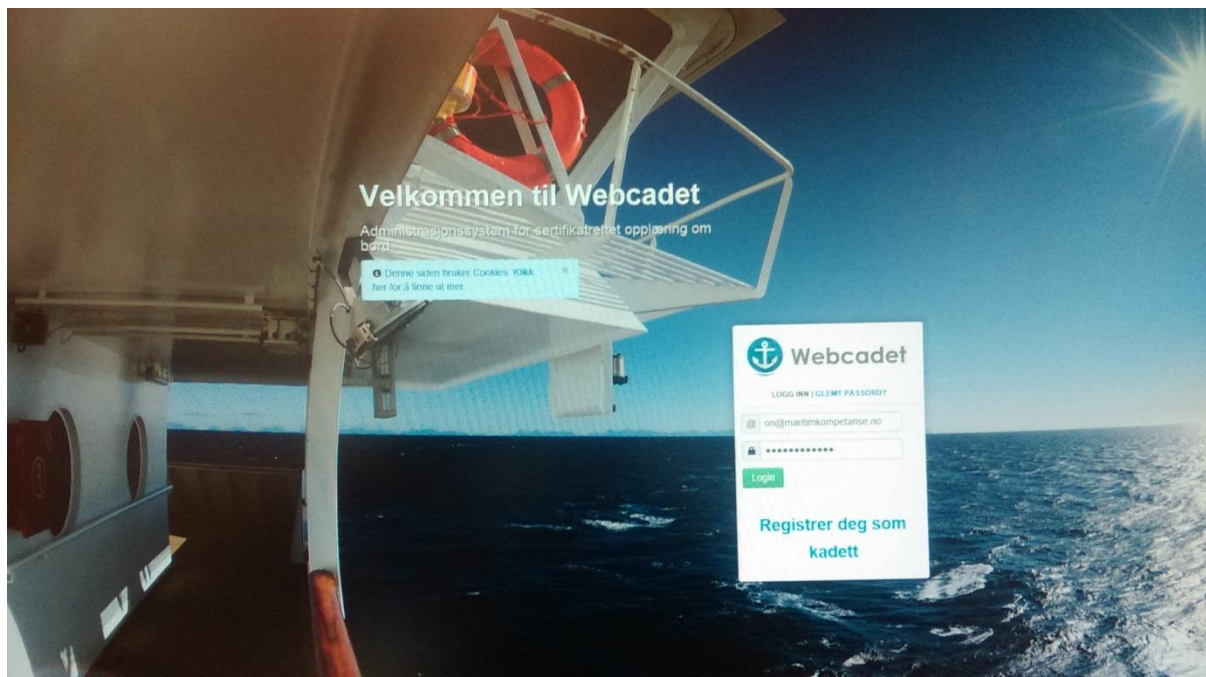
Velkommen til Webcadet

Administrasjonssystem for sertifikatrettet opplæring om bord.

Denne siden bruker Cookies. Klikk her for å finne ut mer. ×

Webcadet

LOGG INN | GLEMT PASSORD?

@ on@maritimkompetanse.no

••••••••••••

Login

Registrer deg som kadett